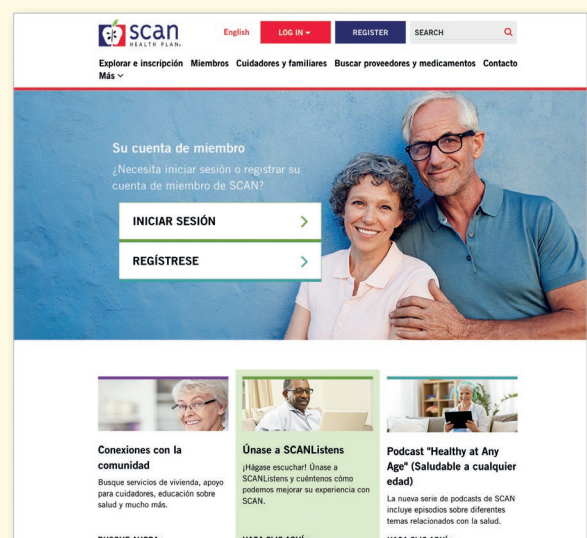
SCAN HEALTH PLAN

English LOG IN REGISTER SEARCH

Explorar e inscripción Miembros Cuidadores y familiares Buscar proveedores y medicamentos Contacto Más

Su cuenta de miembro

¿Necesita iniciar sesión o registrar su cuenta de miembro de SCAN?

INICIAR SESIÓN

REGÍSTRESE

Conexiones con la comunidad

Busque servicios de vivienda, apoyo para cuidadores, educación sobre salud y mucho más.

Únase a SCANListens

¡Hágase escuchar! Únase a SCANListens y cuéntenos cómo podemos mejorar su experiencia con SCAN.

Podcast "Healthy at Any Age" (Saludable a cualquier edad)

La nueva serie de podcasts de SCAN incluye episodios sobre diferentes temas relacionados con la salud.

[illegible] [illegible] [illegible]